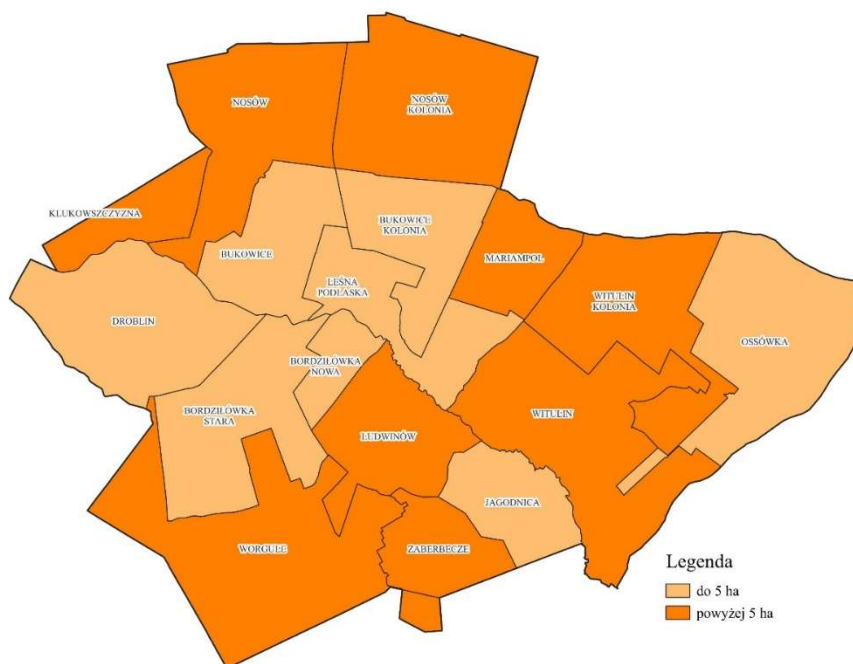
NOSÓW

NOSÓW KOLONIA

KLUKOWSZCZYZNA

BUKOWICE KOLONIA

BUKOWICE

LEŚNA PODLASKA

MARIAMPOL

WITULIN KOLONIA

DROBLIN

OSSÓWKA

BORDZIŁÓWKA NOWA

BORDZIŁÓWKA STARA

WITULIN

LUDWINÓW

JAGODNICA

WORGULE

ZABERBECZE

Legenda
do 5 ha
powyżej 5 ha